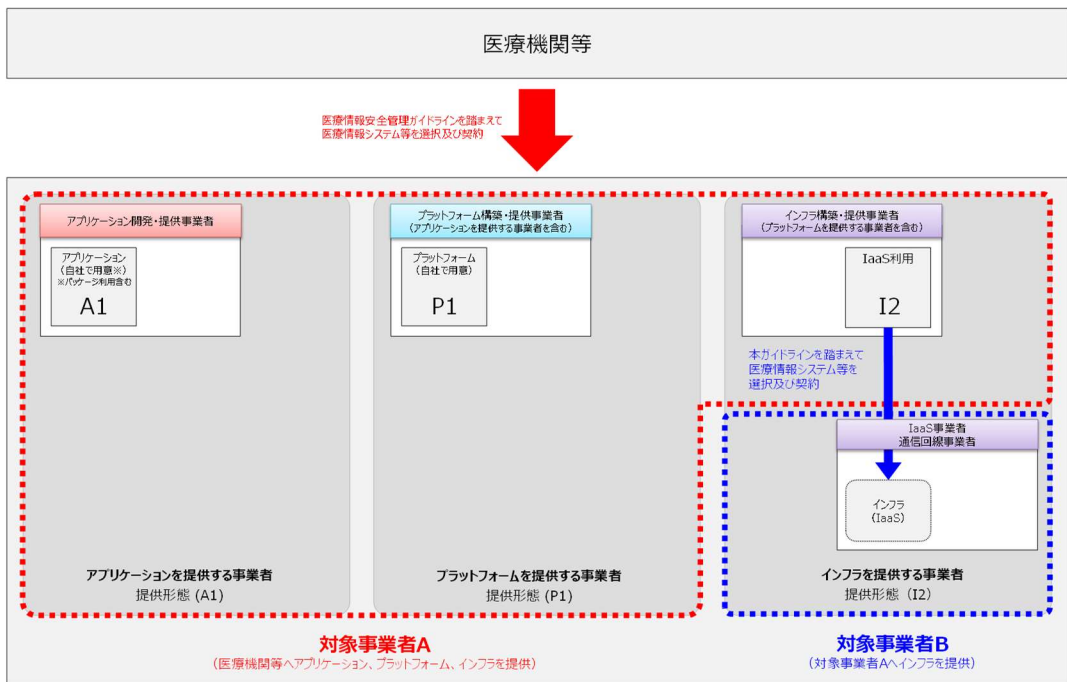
医療機関等

医療情報安全管理ガイドラインを踏まえて
医療情報システム等を選択及び契約

アプリケーション開発・提供事業者

アプリケーション
（自社で用意※）
※パッケージ利用含む

A1

アプリケーションを提供する事業者
提供形態（A1）

プラットフォーム構築・提供事業者
（アプリケーションを提供する事業者を含む）

プラットフォーム
（自社で用意）

P1

プラットフォームを提供する事業者
提供形態（P1）

インフラ構築・提供事業者
（プラットフォームを提供する事業者を含む）

IaaS利用

I2

本ガイドラインを踏まえて
医療情報システム等を
選択及び契約

IaaS事業者
通信回線事業者

インフラ
（IaaS）

インフラを提供する事業者
提供形態（I2）

対象事業者A
（医療機関等へアプリケーション、プラットフォーム、インフラを提供）

対象事業者B
（対象事業者Aへインフラを提供）